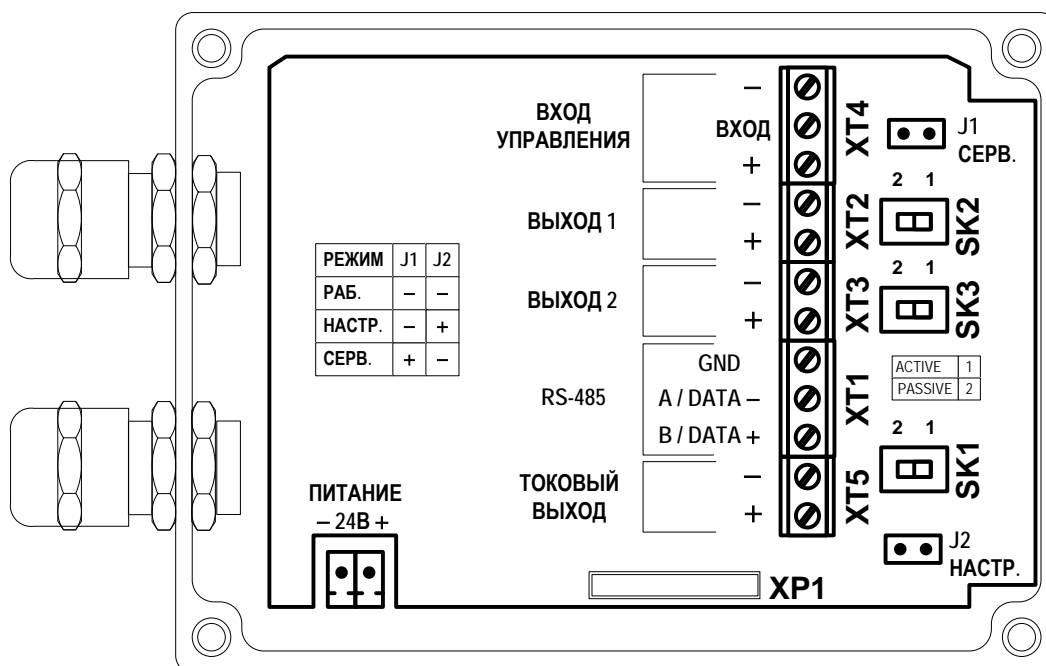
ВХОД УПРАВЛЕНИЯ

ВХОД

–

+

XT4

J1 СЕРВ.

ВЫХОД 1

–

+

XT2

2 1

SK2

| РЕЖИМ | J1 | J2 |
|---|---|---|
| РАБ. | – | – |
| НАСТР. | – | + |
| СЕРВ. | + | – |

ВЫХОД 2

–

+

XT3

2 1

SK3

RS-485

GND

A / DATA –

B / DATA +

XT1

| ACTIVE | 1 |
|---|---|
| PASSIVE | 2 |

2 1

SK1

ТОКОВЫЙ ВЫХОД

–

+

XT5

ПИТАНИЕ

– 24В +

J2 НАСТР.

XP1